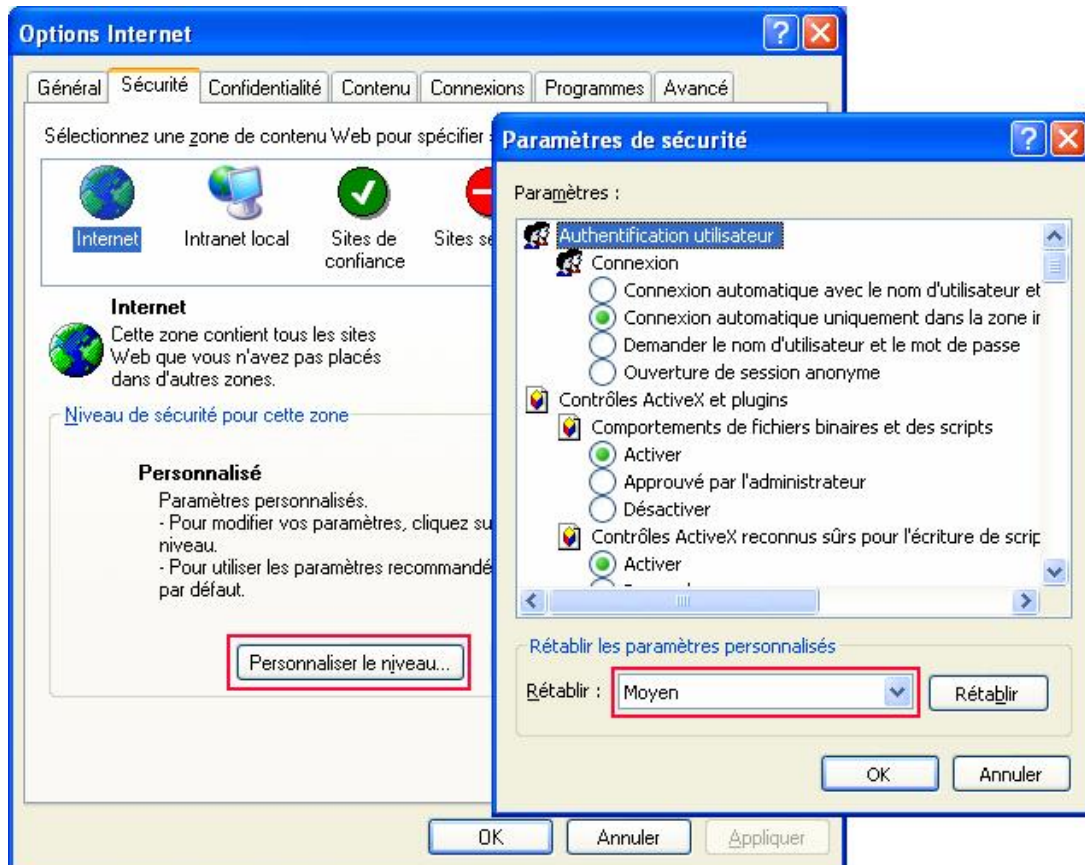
Options Internet

Général | Sécurité | Confidentialité | Contenu | Connexions | Programmes | Avancé

Sélectionnez une zone de contenu Web pour spécifier

Internet
Intranet local
Sites de confiance
Sites s

Internet
Cette zone contient tous les sites Web que vous n'avez pas placés dans d'autres zones.

Niveau de sécurité pour cette zone

Personnalisé
Paramètres personnalisés.
- Pour modifier vos paramètres, cliquez su niveau.
- Pour utiliser les paramètres recommandé par défaut.

Personnaliser le niveau...

OK
Annuler
Appliquer

Paramètres de sécurité

Paramètres :

Authentification utilisateur
Connexion
Connexion automatique avec le nom d'utilisateur et
Connexion automatique uniquement dans la zone ir
Demander le nom d'utilisateur et le mot de passe
Ouverture de session anonyme
Contrôles ActiveX et plugins
Comportements de fichiers binaires et des scripts
Activer
Approuvé par l'administrateur
Désactiver
Contrôles ActiveX reconnus sûrs pour l'écriture de scrip
Activer

Rétablir les paramètres personnalisés

Rétablir : Moyen
Rétablir

OK
Annuler